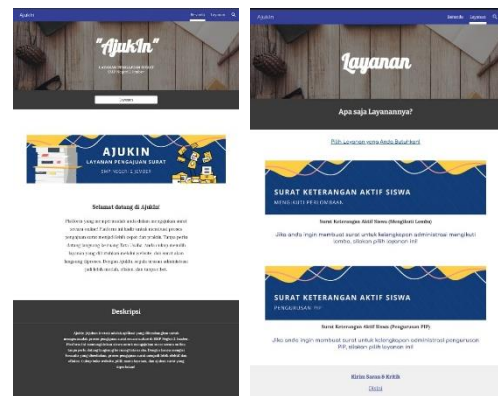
AjukIn

Beranda Layanan

"AjukIn"

LAYANAN PENGAJUAN SURAT SMP NEGERI 1 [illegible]

Layanan

AJUKIN

LAYANAN PENGAJUAN SURAT

SMP NEGERI 1 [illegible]

Selamat datang di AjukIn!

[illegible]

Deskripsi

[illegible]

AjukIn

Beranda Layanan

Layanan

Apa saja Layanannya?

Pilih Layanan yang Anda Butuhkan

SURAT KETERANGAN AKTIF SISWA

MENGIKUTI PERLOMBAAN

Surat Keterangan Aktif Siswa (Mengikuti Lomba)

Jika anda ingin membuat surat untuk kelengkapan administrasi mengikuti lomba, silakan pilih layanan ini!

SURAT KETERANGAN AKTIF SISWA

PENGAJUAN PIP

Surat Keterangan Aktif Siswa (Pengajuan PIP)

Jika anda ingin membuat surat untuk kelengkapan administrasi pengajuan PIP, silakan pilih layanan ini!

Kirim Saran & Kritik

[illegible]